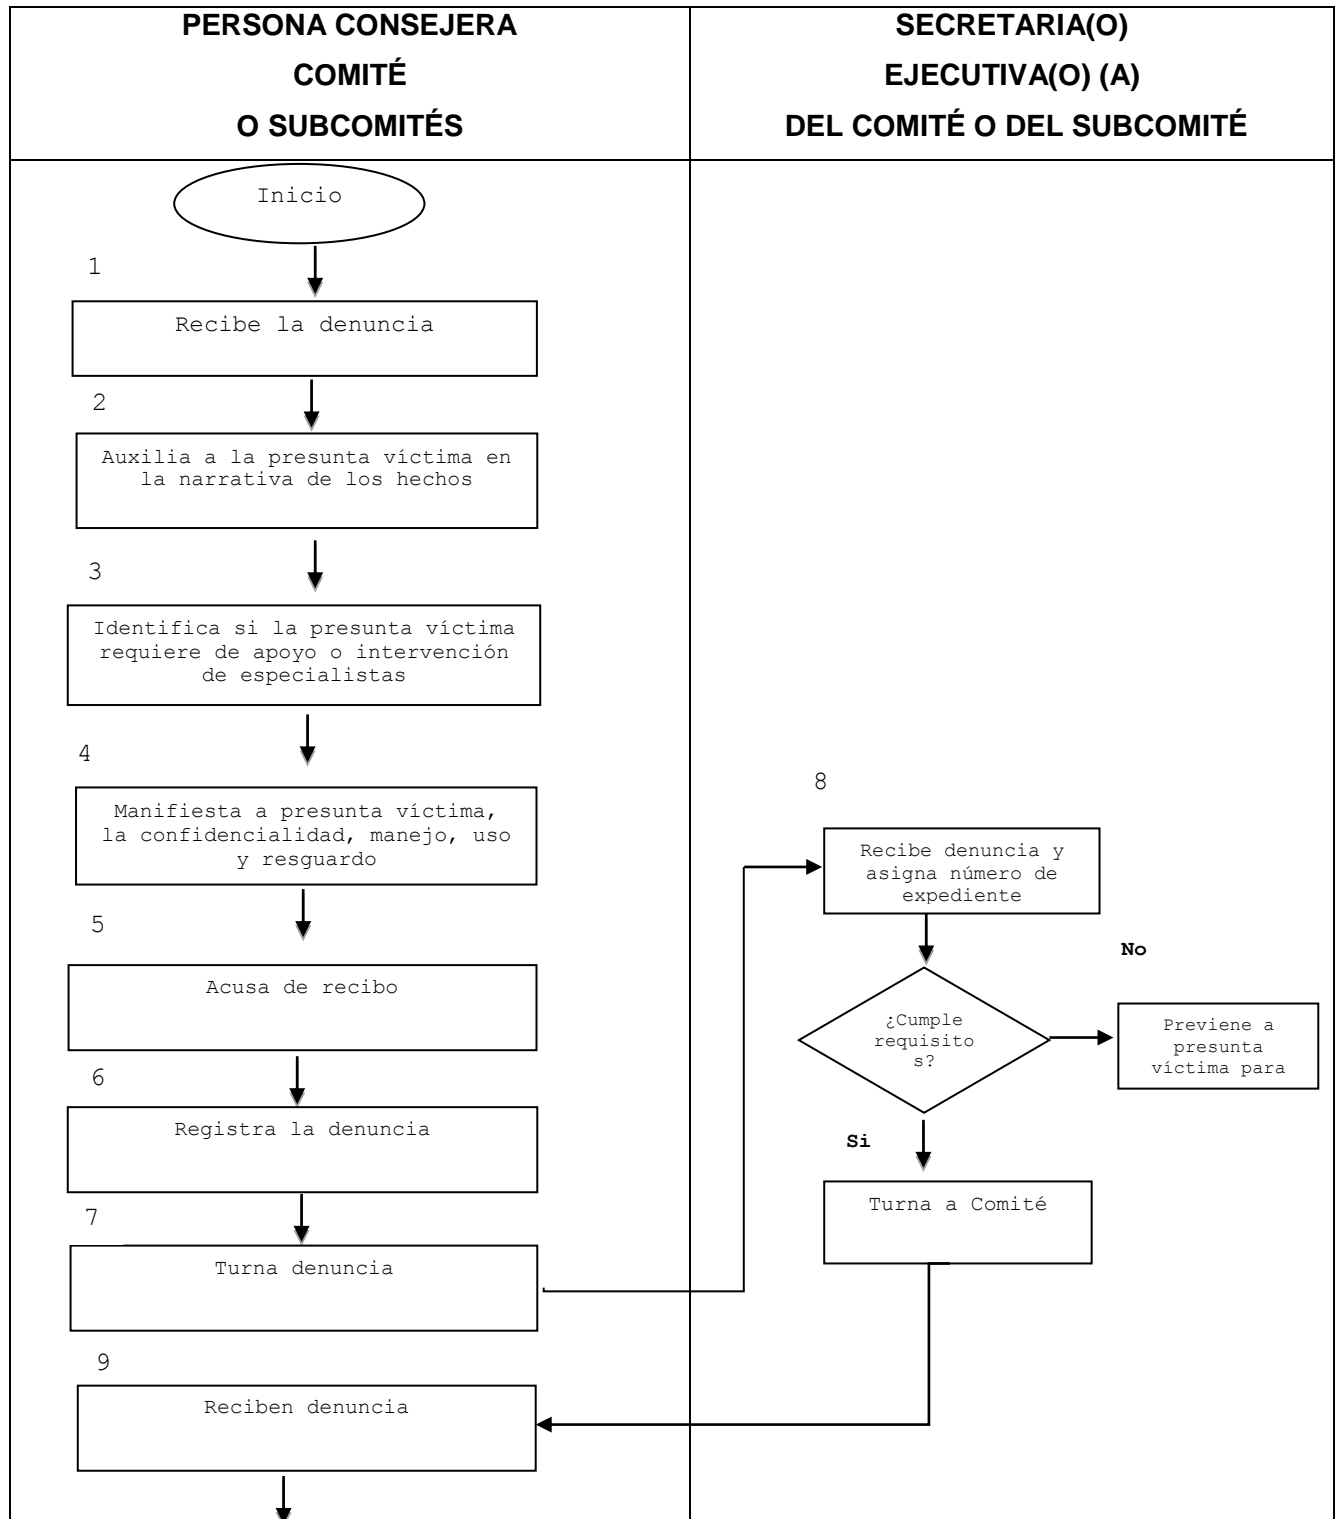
| PERSONA CONSEJERA COMITÉ O SUBCOMITÉS | SECRETARIA(O) EJECUTIVA(O) (A) DEL COMITÉ O DEL SUBCOMITÉ |
|---|---|

Inicio

1

Recibe la denuncia

2

Auxilia a la presunta víctima en la narrativa de los hechos

3

Identifica si la presunta víctima requiere de apoyo o intervención de especialistas

4

Manifiesta a presunta víctima, la confidencialidad, manejo, uso y resguardo

5

Acusa de recibo

6

Registra la denuncia

7

Turna denuncia

9

Reciben denuncia

8

Recibe denuncia y asigna número de expediente

No

¿Cumple requisito s?

Previene a presunta víctima para

Si

Turna a Comité